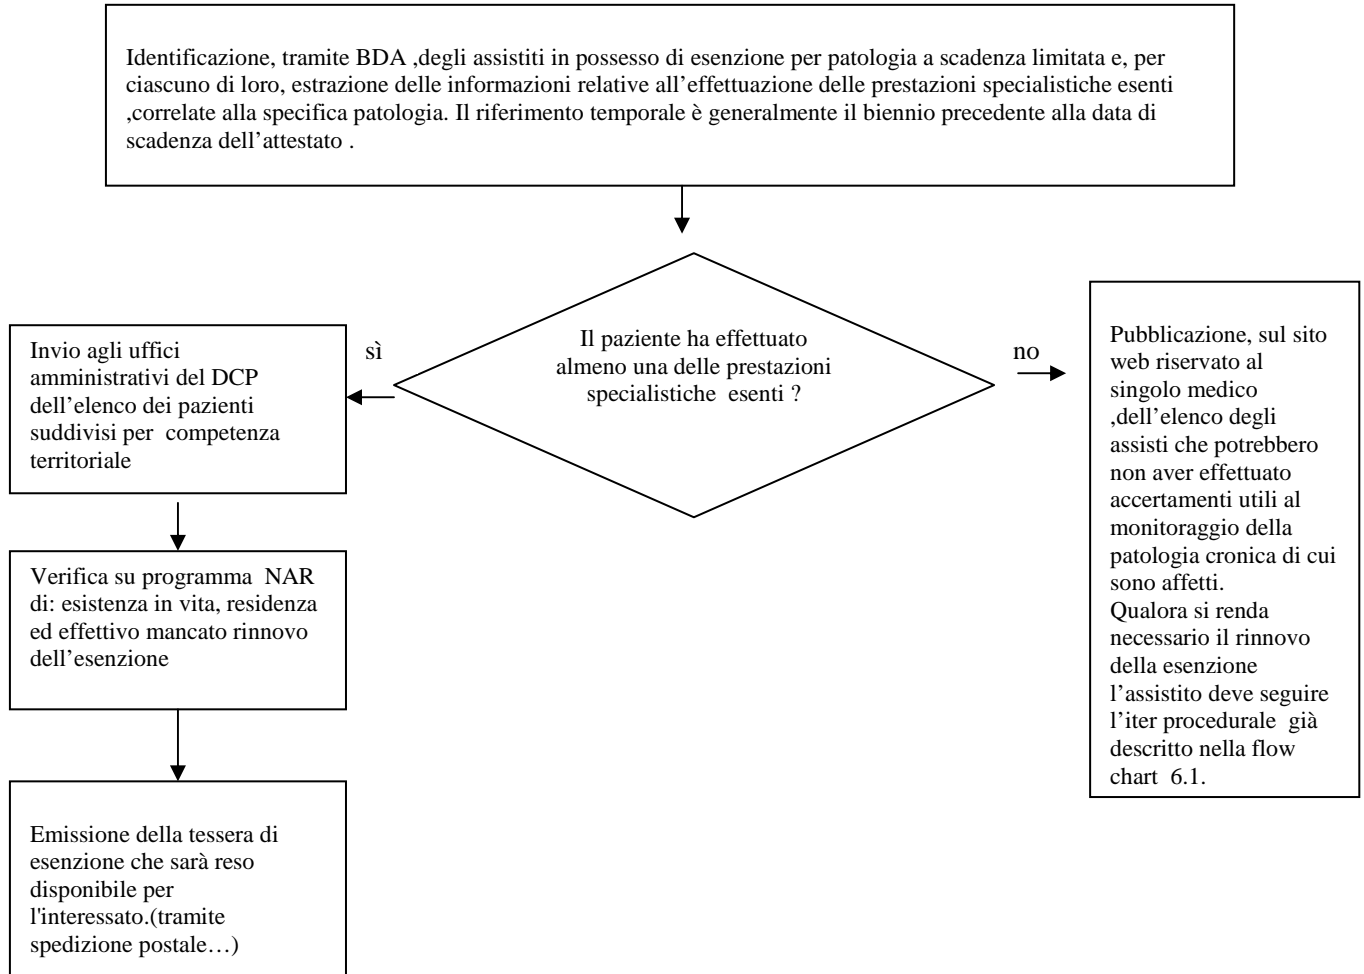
Identificazione, tramite BDA ,degli assistiti in possesso di esenzione per patologia a scadenza limitata e, per ciascuno di loro, estrazione delle informazioni relative all'effettuazione delle prestazioni specialistiche esenti ,correlate alla specifica patologia. Il riferimento temporale è generalmente il biennio precedente alla data di scadenza dell'attestato .

Il paziente ha effettuato almeno una delle prestazioni specialistiche esenti ?

sì

Invio agli uffici amministrativi del DCP dell'elenco dei pazienti suddivisi per competenza territoriale

Verifica su programma NAR di: esistenza in vita, residenza ed effettivo mancato rinnovo dell'esenzione

Emissione della tessera di esenzione che sarà reso disponibile per l'interessato.(tramite spedizione postale…)

no

Pubblicazione, sul sito web riservato al singolo medico ,dell'elenco degli assisti che potrebbero non aver effettuato accertamenti utili al monitoraggio della patologia cronica di cui sono affetti.
Qualora si renda necessario il rinnovo della esenzione l'assistito deve seguire l'iter procedurale già descritto nella flow chart 6.1.